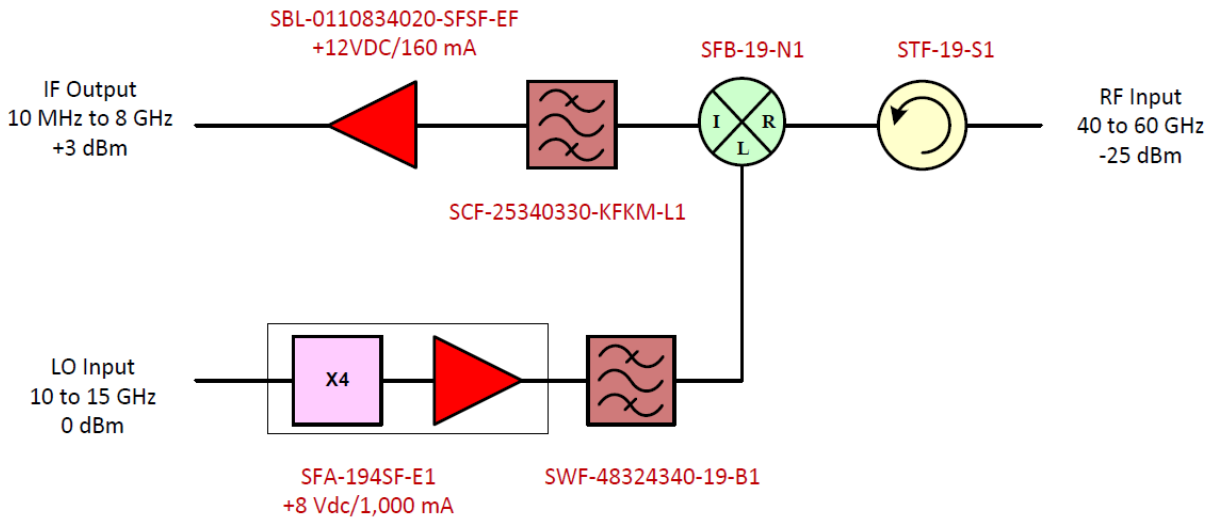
SBL-0110834020-SFSF-EF
+12VDC/160 mA

SFB-19-N1

STF-19-S1

IF Output
10 MHz to 8 GHz
+3 dBm

I
R
L

RF Input
40 to 60 GHz
-25 dBm

SCF-25340330-KFKM-L1

LO Input
10 to 15 GHz
0 dBm

X4

SFA-194SF-E1
+8 Vdc/1,000 mA

SWF-48324340-19-B1